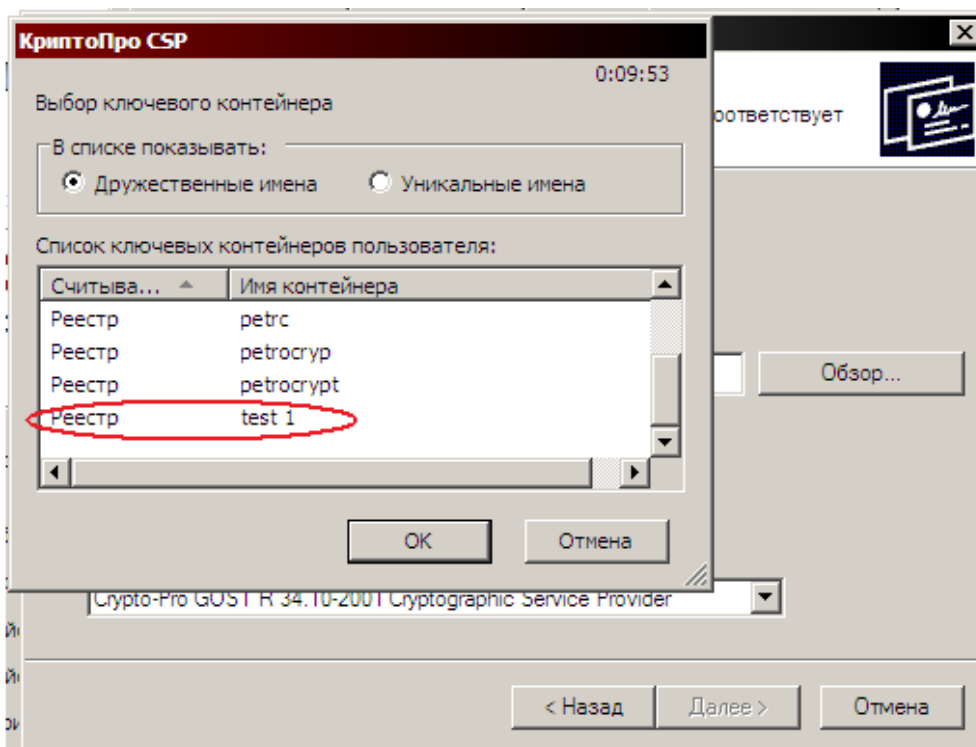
КриптоПро CSP

0:09:53

Выбор ключевого контейнера

оответствует

В списке показывать:

Дружественные имена

Уникальные имена

Список ключевых контейнеров пользователя:

| Считыва... | Имя контейнера |
|---|---|
| Реестр | petrc |
| Реестр | petrocryp |
| Реестр | petrocrypt |
| Реестр | test 1 |

Обзор...

OK

Отмена

Crypto-Pro GOST R 34.10-2001 Cryptographic Service Provider

< Назад

Далее >

Отмена